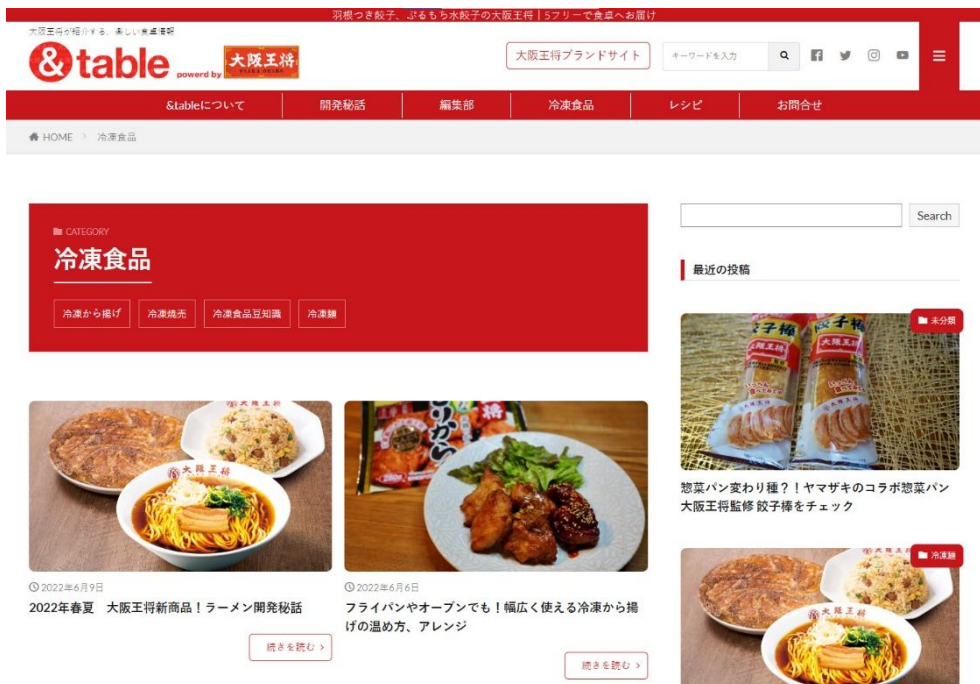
羽根つき餃子、ぷるもち水餃子の大阪王将｜5フリーで食卓へお届け

大阪王将が紹介する、楽しい食卓情報

&table powered by 大阪王将

大阪王将ブランドサイト

キーワードを入力

&tableについて
開発秘話
編集部
冷凍食品
レシピ
お問合せ

HOME › 冷凍食品

CATEGORY

冷凍食品

冷凍から揚げ
冷凍焼売
冷凍食品豆知識
冷凍麺

Search

最近の投稿

未分類

惣菜パン変わり種？！ヤマザキのコラボ惣菜パン 大阪王将監修 餃子棒をチェック

冷凍麺

2022年6月9日

2022年春夏　大阪王将新商品！ラーメン開発秘話

続きを読む ›

2022年6月6日

フライパンやオーブンでも！幅広く使える冷凍から揚げの温め方、アレンジ

続きを読む ›